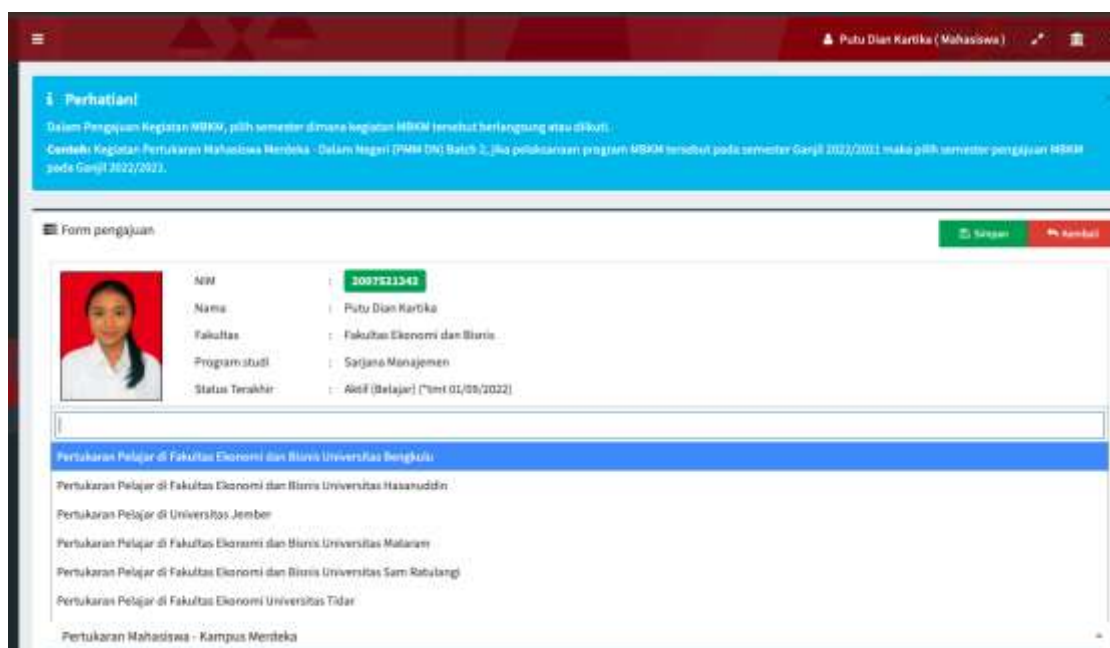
Putu Dian Kartika ( Mahasiswa )

Perhatian!

Dalam Pengajuan Kegiatan MBKM, pilih semester dimana kegiatan MBKM tersebut berlangsung atau diikuti.

Contoh: Kegiatan Pertukaran Mahasiswa Merdeka - Dalam Negeri (PMM DN) Batch 2, jika pelaksanaan program MBKM tersebut pada semester Ganjil 2022/2023 maka pilih semester pengajuan MBKM pada Ganjil 2022/2023.

Form pengajuan

Simpan

Kembali

NIM : 2007521242

Nama : Putu Dian Kartika

Fakultas : Fakultas Ekonomi dan Bisnis

Program studi : Sarjana Manajemen

Status Terakhir : Aktif (Belajar) (*tmt 01/09/2022)

Pertukaran Pelajar di Fakultas Ekonomi dan Bisnis Universitas Bengkulu

Pertukaran Pelajar di Fakultas Ekonomi dan Bisnis Universitas Hasanuddin

Pertukaran Pelajar di Universitas Jember

Pertukaran Pelajar di Fakultas Ekonomi dan Bisnis Universitas Mataram

Pertukaran Pelajar di Fakultas Ekonomi dan Bisnis Universitas Sam Ratulangi

Pertukaran Pelajar di Fakultas Ekonomi Universitas Tidar

Pertukaran Mahasiswa - Kampus Merdeka